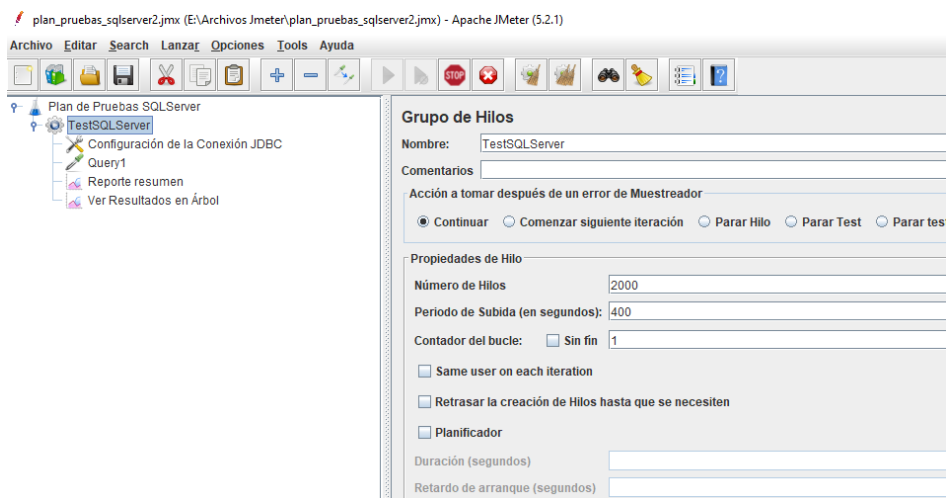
plan_pruebas_sqlserver2.jmx (E:\Archivos Jmeter\plan_pruebas_sqlserver2.jmx) - Apache JMeter (5.2.1)

Archivo Editar Search Lanzar Opciones Tools Ayuda

Plan de Pruebas SQLServer
TestSQLServer
Configuración de la Conexión JDBC
Query1
Reporte resumen
Ver Resultados en Árbol

Grupo de Hilos

Nombre: TestSQLServer

Comentarios

Acción a tomar después de un error de Muestreador

Continuar Comenzar siguiente iteración Parar Hilo Parar Test Parar tes

Propiedades de Hilo

Número de Hilos 2000

Periodo de Subida (en segundos): 400

Contador del bucle: Sin fin 1

Same user on each iteration

Retrasar la creación de Hilos hasta que se necesiten

Planificador

Duración (segundos)

Retardo de arranque (segundos)